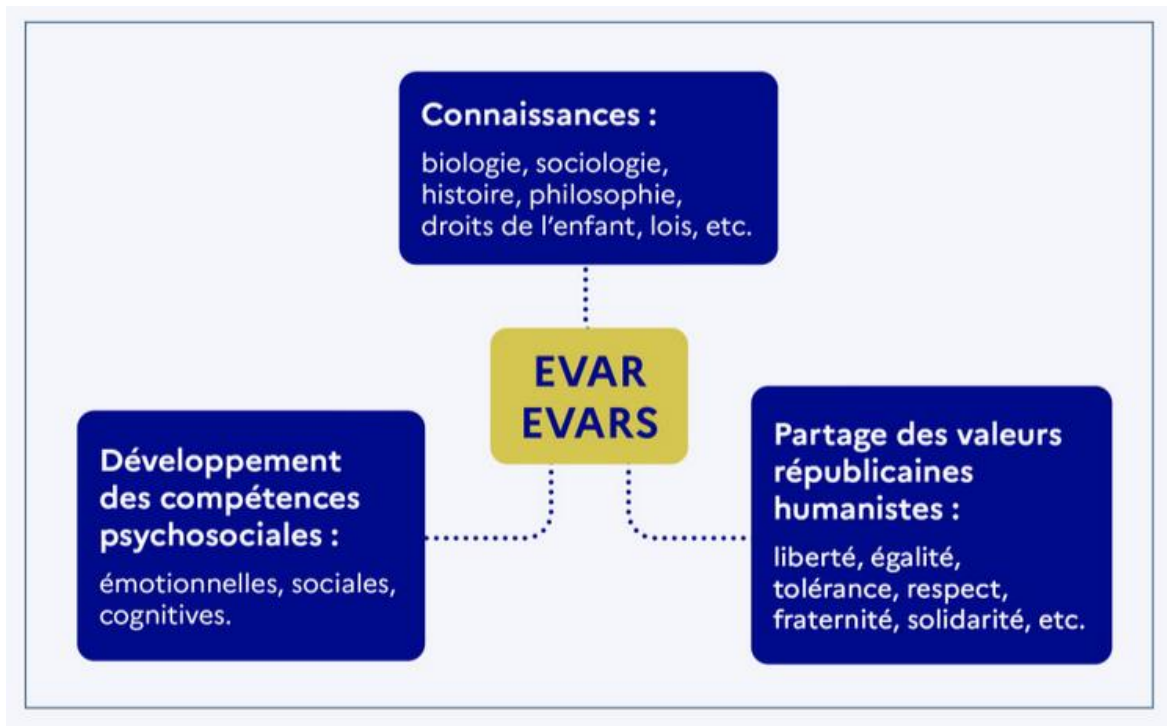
Connaissances :

biologie, sociologie, histoire, philosophie, droits de l'enfant, lois, etc.

EVAR
EVARS

Développement des compétences psychosociales :

émotionnelles, sociales, cognitives.

Partage des valeurs républicaines humanistes :

liberté, égalité, tolérance, respect, fraternité, solidarité, etc.